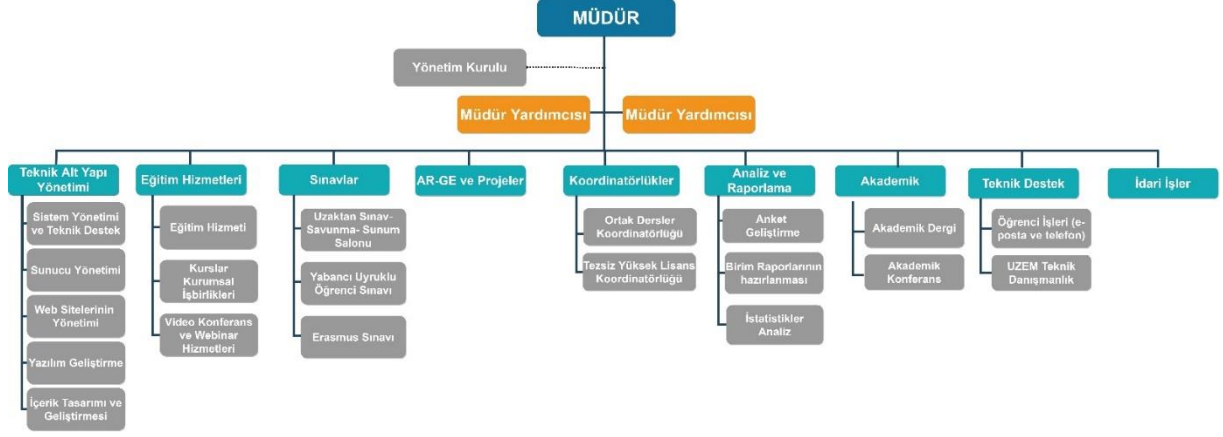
MÜDÜR

Yönetim Kurulu

Müdür Yardımcısı

Müdür Yardımcısı

Teknik Alt Yapı Yönetimi

Sistem Yönetimi ve Teknik Destek

Sunucu Yönetimi

Web Sitelerinin Yönetimi

Yazılım Geliştirme

İçerik Tasarımı ve Geliştirmesi

Eğitim Hizmetleri

Eğitim Hizmeti

Kurslar Kurumsal İşbirlikleri

Video Konferans ve Webinar Hizmetleri

Sınavlar

Uzaktan Sınav-Savunma- Sunum Salonu

Yabancı Uyruklu Öğrenci Sınavı

Erasmus Sınavı

AR-GE ve Projeler

Koordinatörlükler

Ortak Dersler Koordinatörlüğü

Tezsiz Yüksek Lisans Koordinatörlüğü

Analiz ve Raporlama

Anket Geliştirme

Birim Raporlarının hazırlanması

İstatistikler Analiz

Akademik

Akademik Dergi

Akademik Konferans

Teknik Destek

Öğrenci İşleri (e-posta ve telefon)

UZEM Teknik Danışmanlık

İdari İşler